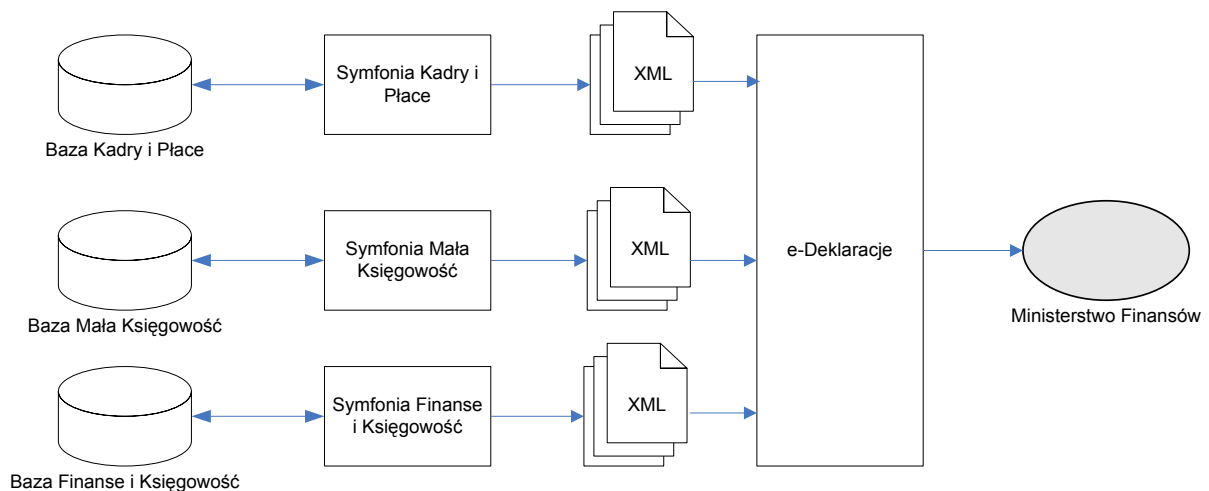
Symfonia Kadry i Płace

XML

Baza Kadry i Płace

Symfonia Mała Księgowość

XML

e-Deklaracje

Ministerstwo Finansów

Baza Mała Księgowość

Symfonia Finanse i Księgowość

XML

Baza Finanse i Księgowość